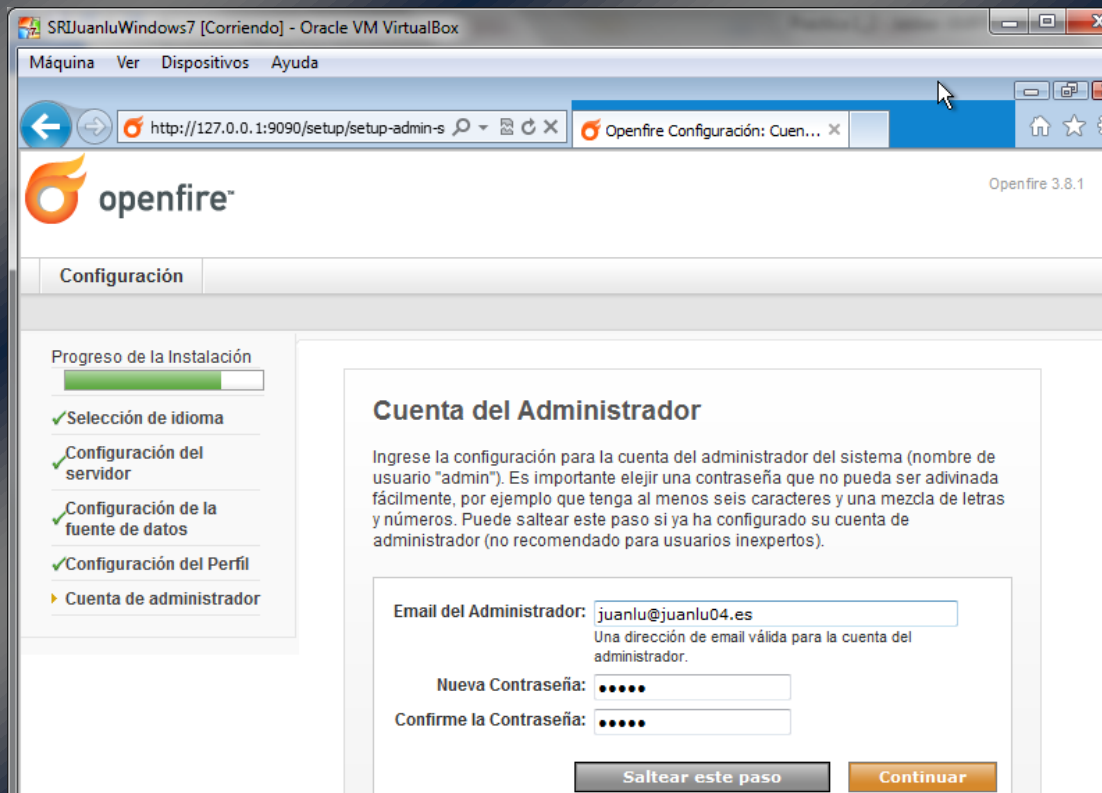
SRIJuanluWindows7 [Corriendo] - Oracle VM VirtualBox

Máquina Ver Dispositivos Ayuda

http://127.0.0.1:9090/setup/setup-admin-s

Openfire Configuración: Cuen...

openfire

Openfire 3.8.1

Configuración

Progreso de la Instalación

✓Selección de idioma
✓Configuración del servidor
✓Configuración de la fuente de datos
✓Configuración del Perfil
Cuenta de administrador

Cuenta del Administrador

Ingrese la configuración para la cuenta del administrador del sistema (nombre de usuario "admin"). Es importante elejir una contraseña que no pueda ser adivinada fácilmente, por ejemplo que tenga al menos seis caracteres y una mezcla de letras y números. Puede saltear este paso si ya ha configurado su cuenta de administrador (no recomendado para usuarios inexpertos).

Email del Administrador: juanlu@juanlu04.es
Una dirección de email válida para la cuenta del administrador.

Nueva Contraseña: •••••

Confirme la Contraseña: •••••

Saltear este paso

Continuar